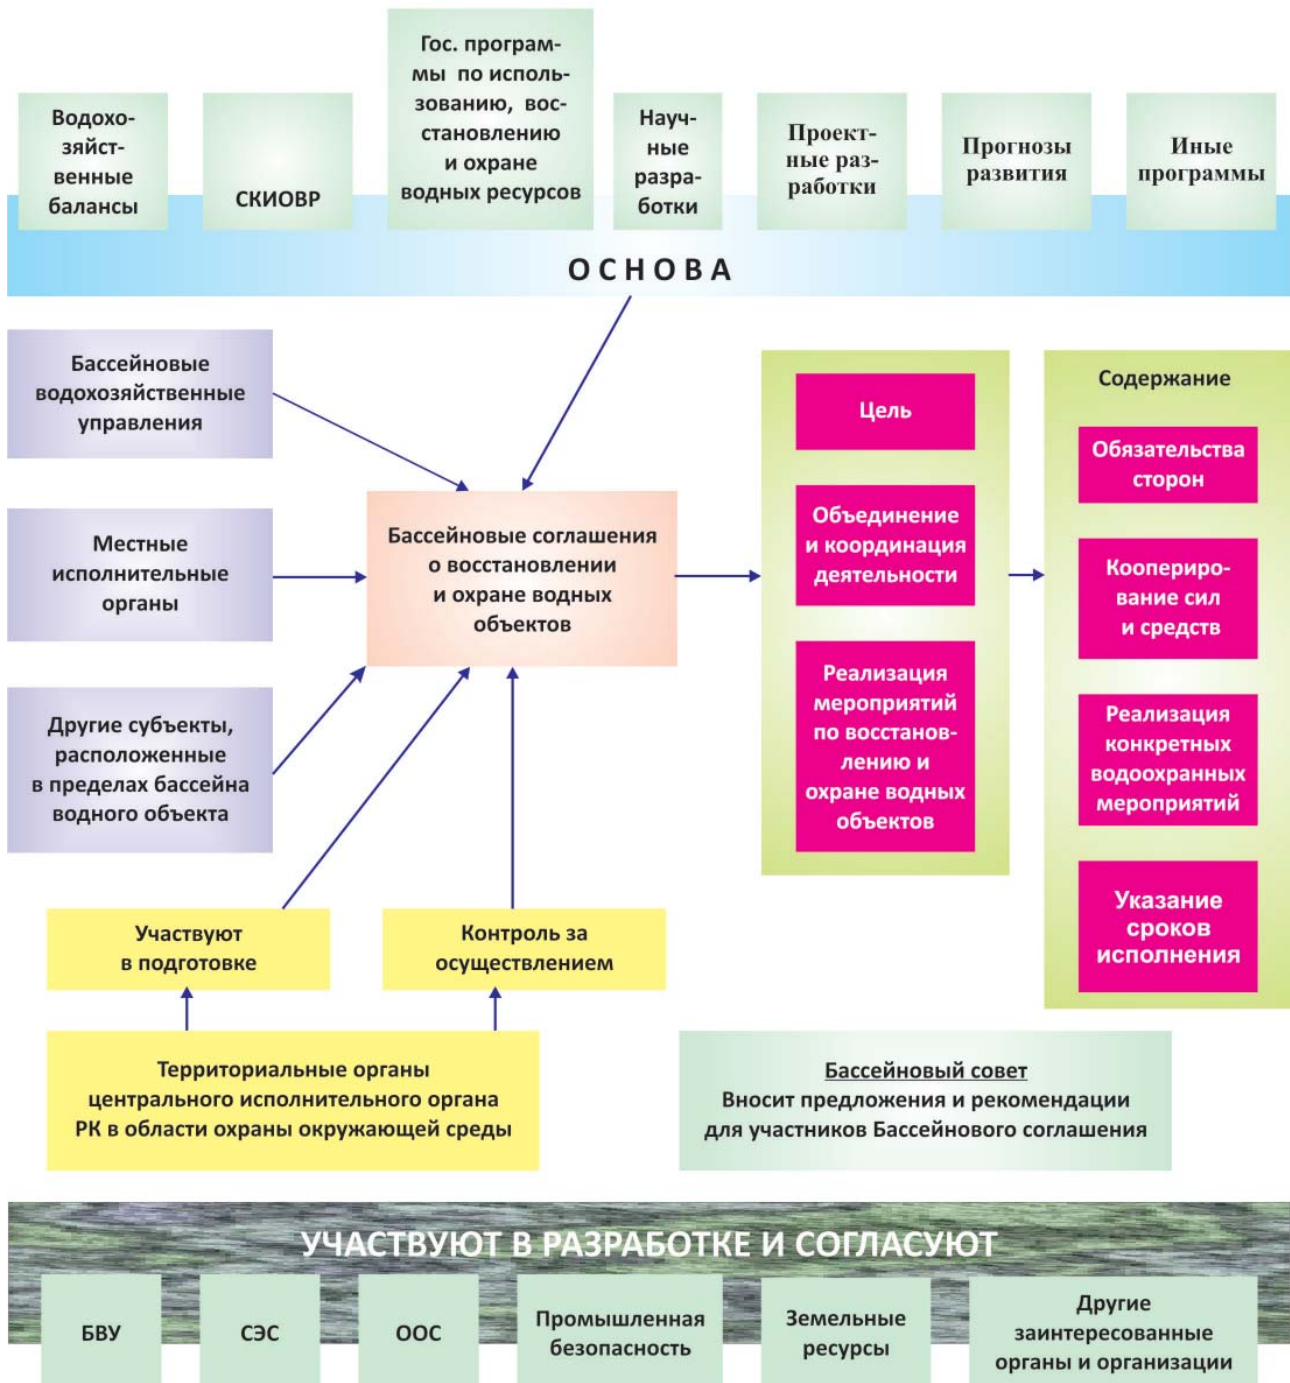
Водохозяйственные балансы

СКИОВР

Гос. программы по использованию, восстановлению и охране водных ресурсов

Научные разработки

Проектные разработки

Прогнозы развития

Иные программы

ОСНОВА

Бассейновые водохозяйственные управления

Местные исполнительные органы

Другие субъекты, расположенные в пределах бассейна водного объекта

Бассейновые соглашения о восстановлении и охране водных объектов

Цель

Объединение и координация деятельности

Реализация мероприятий по восстановлению и охране водных объектов

Содержание

Обязательства сторон

Кооперирование сил и средств

Реализация конкретных водоохранных мероприятий

Указание сроков исполнения

Участвуют в подготовке

Контроль за осуществлением

Территориальные органы центрального исполнительного органа РК в области охраны окружающей среды

Бассейновый совет
Вносит предложения и рекомендации для участников Бассейнового соглашения

УЧАСТВУЮТ В РАЗРАБОТКЕ И СОГЛАСУЮТ

БВУ

СЭС

ООС

Промышленная безопасность

Земельные ресурсы

Другие заинтересованные органы и организации